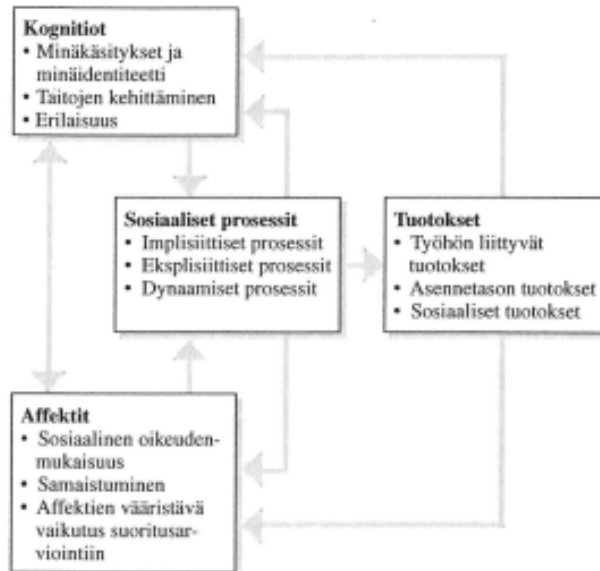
Kognitiot
• Minäkäsitykset ja minäidentiteetti
• Taitojen kehittäminen
• Erilaisuus

Sosiaaliset prosessit
• Implisiittiset prosessit
• Eksplisiittiset prosessit
• Dynaamiset prosessit

Tuotokset
• Työhön liittyvät tuotokset
• Asennetason tuotokset
• Sosiaaliset tuotokset

Affektit
• Sosiaalinen oikeudenmukaisuus
• Samaistuminen
• Affektien vääristävä vaikutus suoritusarviointiin